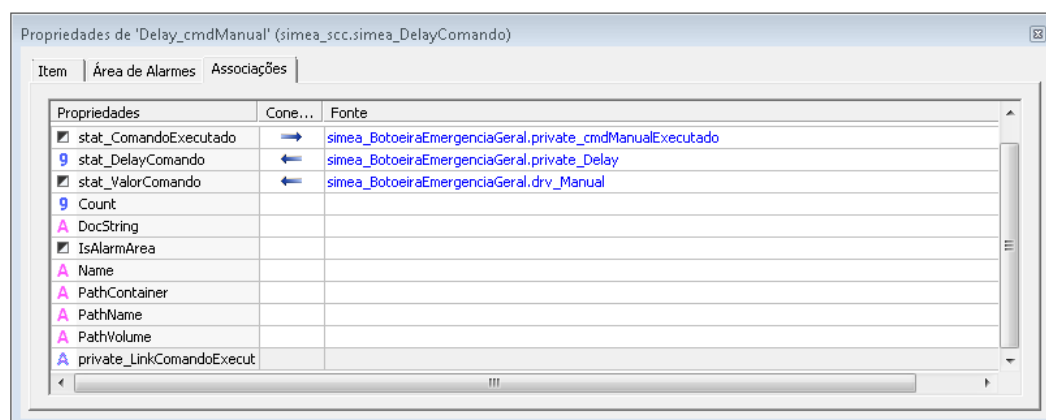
Propriedades de 'Delay_cmdManual' (simea_scc.simea_DelayComando)

Item | Área de Alarmes | Associações

| Propriedades | Cone... | Fonte |
|---|---|---|
| stat_ComandoExecutado | → | simea_BotoeiraEmergenciaGeral.private_cmdManualExecutado |
| 9 stat_DelayComando | ← | simea_BotoeiraEmergenciaGeral.private_Delay |
| stat_ValorComando | ← | simea_BotoeiraEmergenciaGeral.drv_Manual |
| 9 Count | | |
| A DocString | | |
| IsAlarmArea | | |
| A Name | | |
| A PathContainer | | |
| A PathName | | |
| A PathVolume | | |
| A private_LinkComandoExecut | | |